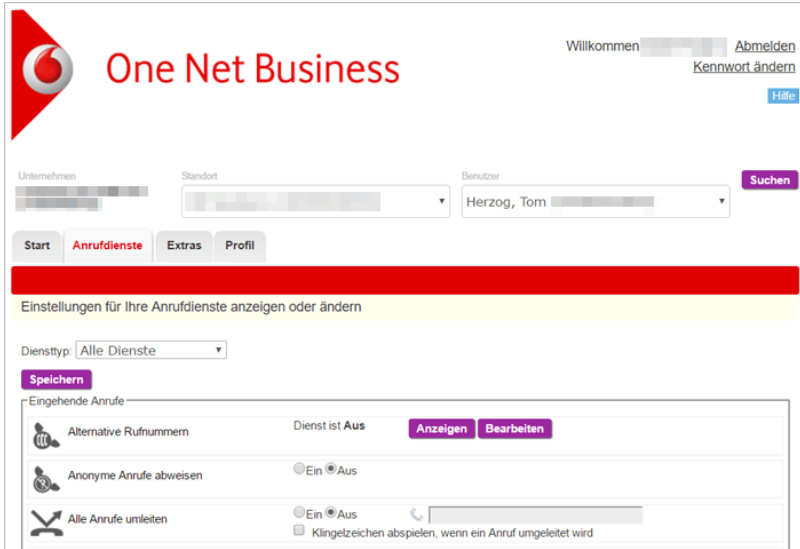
One Net Business

Willkommen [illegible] Abmelden
Kennwort ändern
Hilfe

Unternehmen
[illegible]

Standort
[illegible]

Benutzer
Herzog, Tom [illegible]

Suchen

Start | Anrufdienste | Extras | Profil

Einstellungen für Ihre Anrufdienste anzeigen oder ändern

Diensttyp: Alle Dienste

Speichern

Eingehende Anrufe

Alternative Rufnummern
Dienst ist Aus
Anzeigen
Bearbeiten

Anonyme Anrufe abweisen
Ein Aus

Alle Anrufe umleiten
Ein Aus
Klingelzeichen abspielen, wenn ein Anruf umgeleitet wird